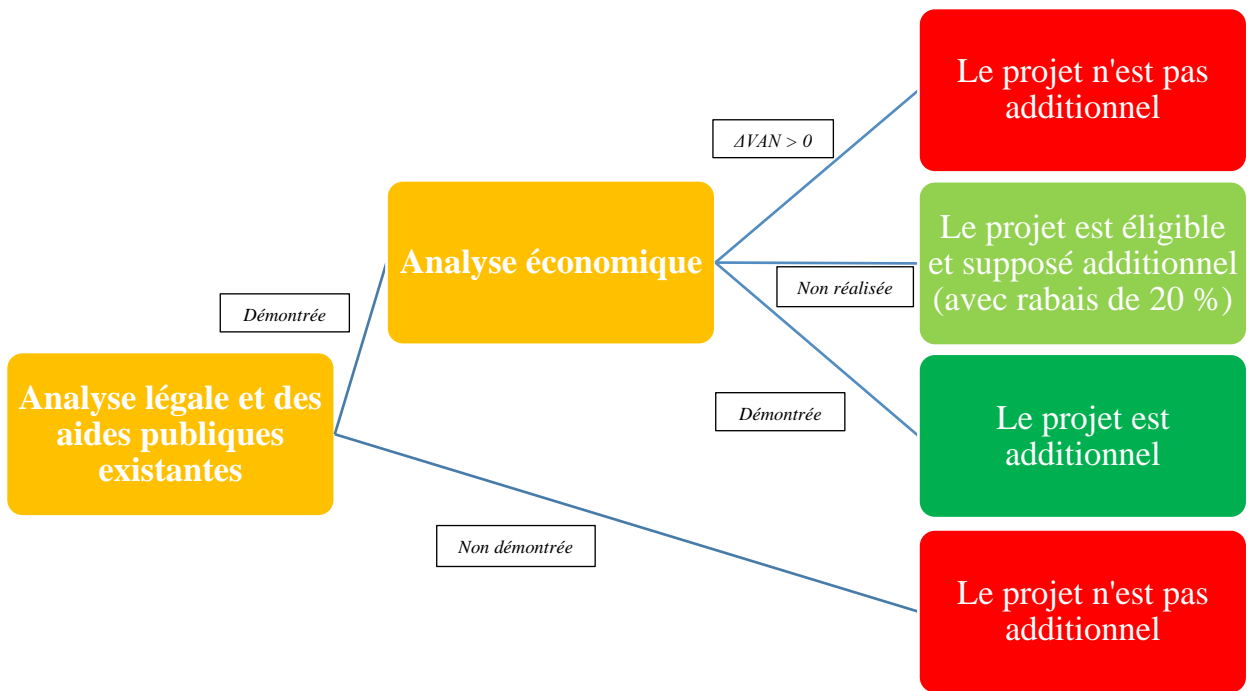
Analyse légale et des aides publiques existantes

Démontrée

Analyse économique

$\Delta VAN > 0$

Le projet n'est pas additionnel

Non réalisée

Le projet est éligible et supposé additionnel (avec rabais de 20 %)

Démontrée

Le projet est additionnel

Non démontrée

Le projet n'est pas additionnel